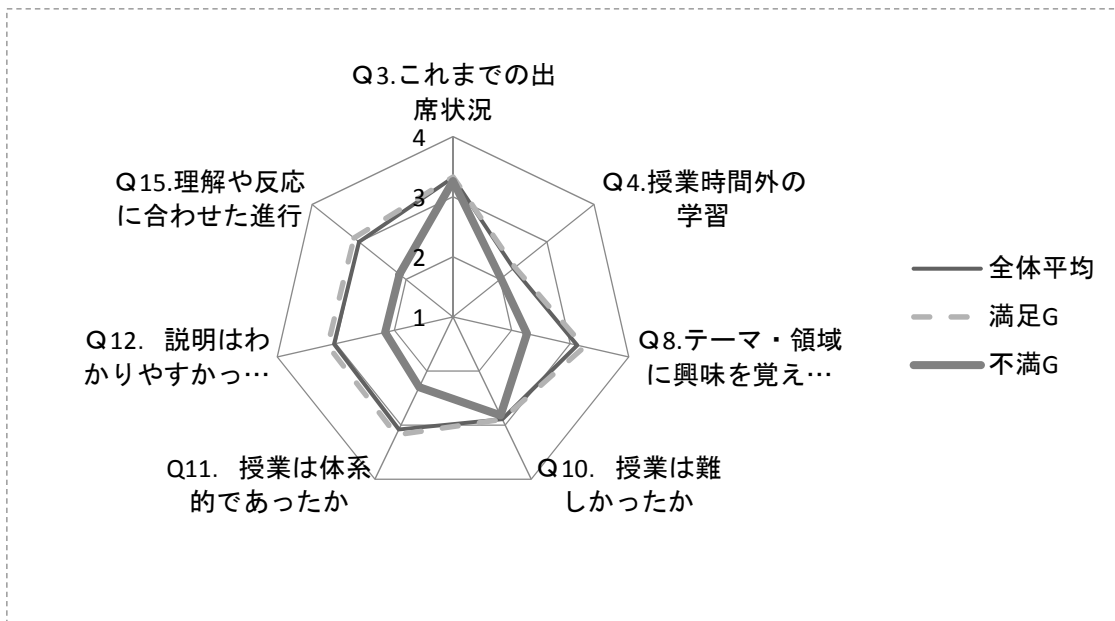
Q3.これまでの出席状況

4

3

2

1

Q4.授業時間外の学習

Q8.テーマ・領域に興味を覚え…

Q10. 授業は難しかったか

Q11. 授業は体系的であったか

Q12. 説明はわかりやすかっ…

Q15.理解や反応に合わせた進行

全体平均

満足G

不満G